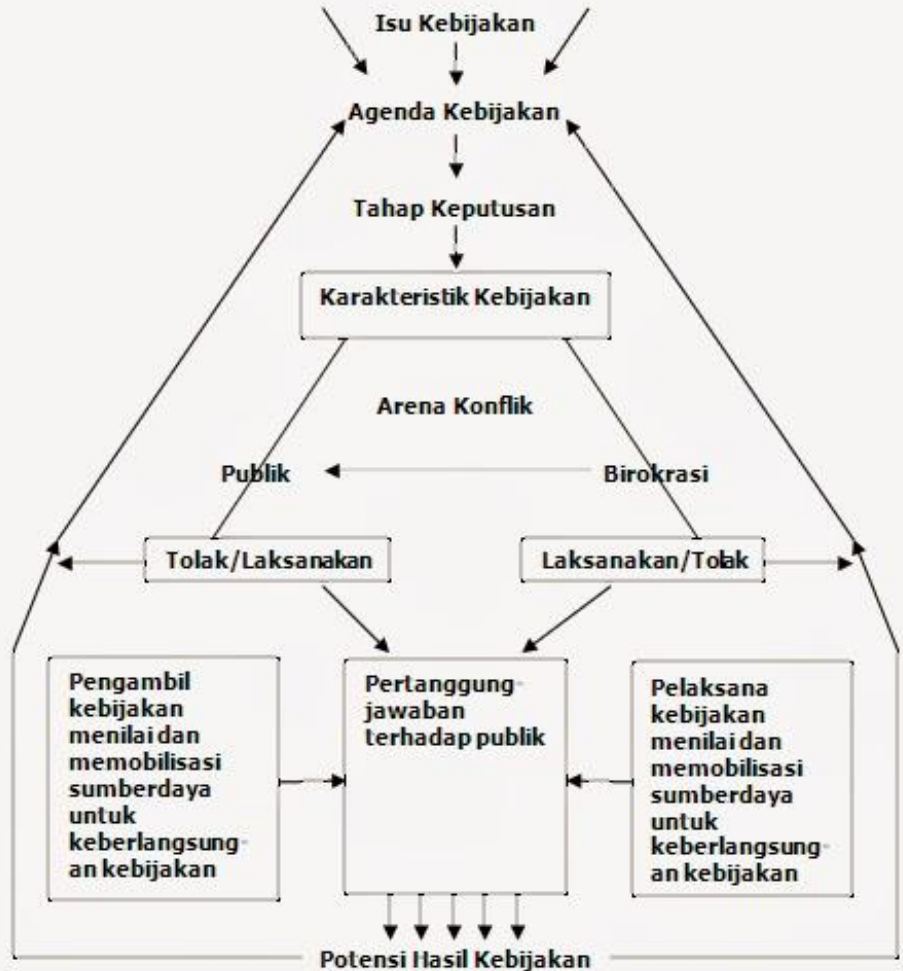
Isu Kebijakan

Agenda Kebijakan

Tahap Keputusan

Karakteristik Kebijakan

Arena Konflik

Publik

Birokrasi

Tolak/Laksanakan

Laksanakan/Tolak

Pengambil kebijakan menilai dan memobilisasi sumberdaya untuk keberlangsungan kebijakan

Pertanggungjawaban terhadap publik

Pelaksana kebijakan menilai dan memobilisasi sumberdaya untuk keberlangsungan kebijakan

Potensi Hasil Kebijakan